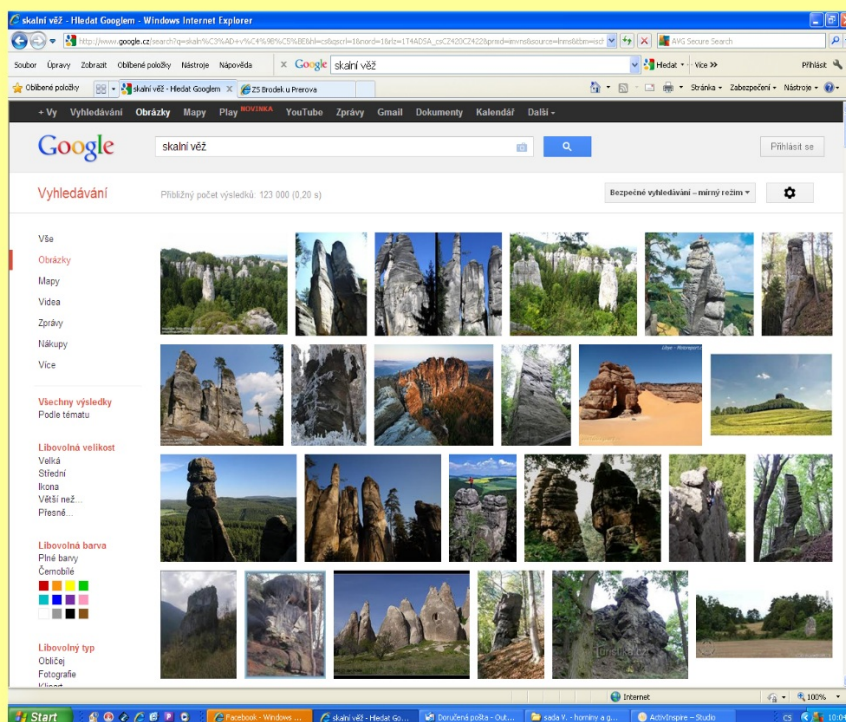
skalní věž - Hledat Googlem - Windows Internet Explorer

http://www.google.cz/search?q=skaln%C3%AD+v%C4%9B%C5%BE&hl=cs&qscrl=1&nord=1&rlz=1T4ADSA_csCZ420CZ422&prmd=imvns&source=lnms&tbm=isch

AVG Secure Search

Soubor Úpravy Zobrazit Oblíbené položky Nástroje Nápověda

Google skalní věž

Hledat · Více »

Přihlásit

Oblíbené položky

skalní věž - Hledat Googlem

ZS Brodek u Prerova

Stránka · Zabezpečení · Nástroje ·

+Vy Vyhledávání Obrázky Mapy Play NOVINKA YouTube Zprávy Gmail Dokumenty Kalendář Další

Google

skalní věž

Přihlásit se

Vyhledávání

Přibližný počet výsledků: 123 000 (0,20 s)

Bezpečné vyhledávání – mírný režim

Vše
Obrázky
Mapy
Videa
Zprávy
Nákupy
Více

Všechny výsledky
Podle tématu

Libovolná velikost
Velká
Střední
Ikona
Větší než...
Přesně...

Libovolná barva
Plné barvy
Černobílé

Libovolný typ
Obličej
Fotografie
Klipart

Internet

100%

Start

Facebook - Windows ...

skalní věž - Hledat Go...

Doručená pošta - Out...

sada V. - horniny a g...

ActivInspire - Studio

CS

10:04